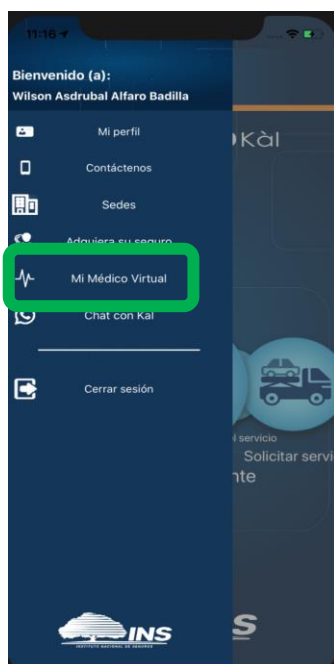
11:16

Bienvenido (a):
Wilson Asdrubal Alfaro Badilla

Mi perfil

Contáctenos

Sedes

Adquiera su seguro

Mi Médico Virtual

Chat con Kal

Cerrar sesión

INS
INSTITUTO NACIONAL DE SEGUROS

Kàl

l servicio

Solicitar servi

nte

S